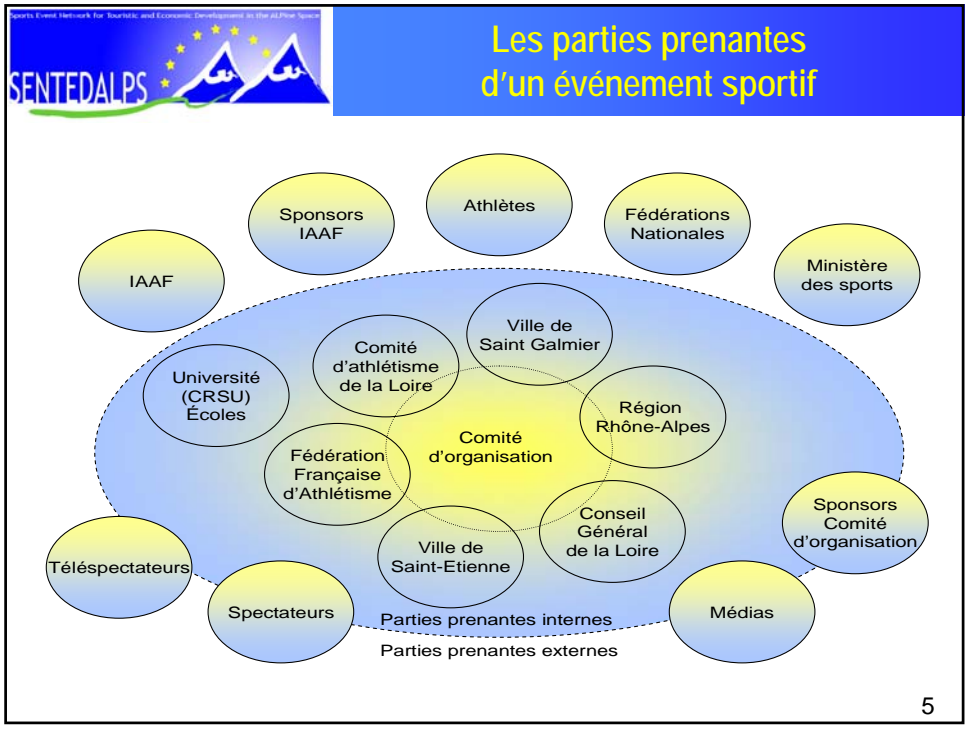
Sports Event Network for Touristic and Economic Development in the ALPine Space

SENTEDALPS

Les parties prenantes d'un événement sportif

Sponsors IAAF

Athlètes

Fédérations Nationales

IAAF

Ministère des sports

Ville de Saint Galmier

Comité d'athlétisme de la Loire

Université (CRSU) Écoles

Région Rhône-Alpes

Comité d'organisation

Fédération Française d'Athlétisme

Conseil Général de la Loire

Ville de Saint-Etienne

Sponsors Comité d'organisation

Téléspectateurs

Spectateurs

Médias

Parties prenantes internes

Parties prenantes externes

5